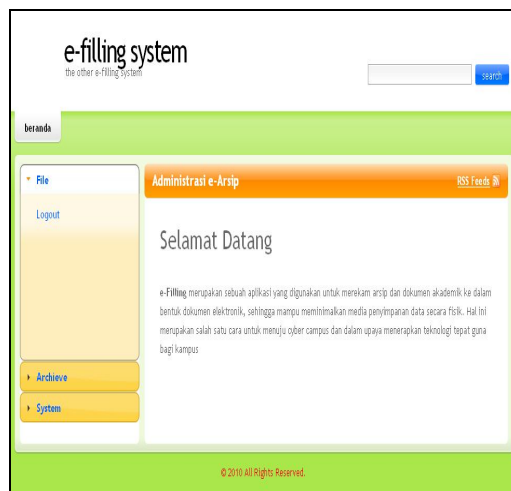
e-filling system
the other e-filling system

search

beranda

File

Logout

Archieve

System

Administrasi e-Arsip

RSS Feeds

Selamat Datang

e-Filling merupakan sebuah aplikasi yang digunakan untuk merekam arsip dan dokumen akademik ke dalam bentuk dokumen elektronik, sehingga mampu meminimalkan media penyimpanan data secara fisik. Hal ini merupakan salah satu cara untuk menuju cyber campus dan dalam upaya menerapkan teknologi tepat guna bagi kampus

© 2010 All Rights Reserved.